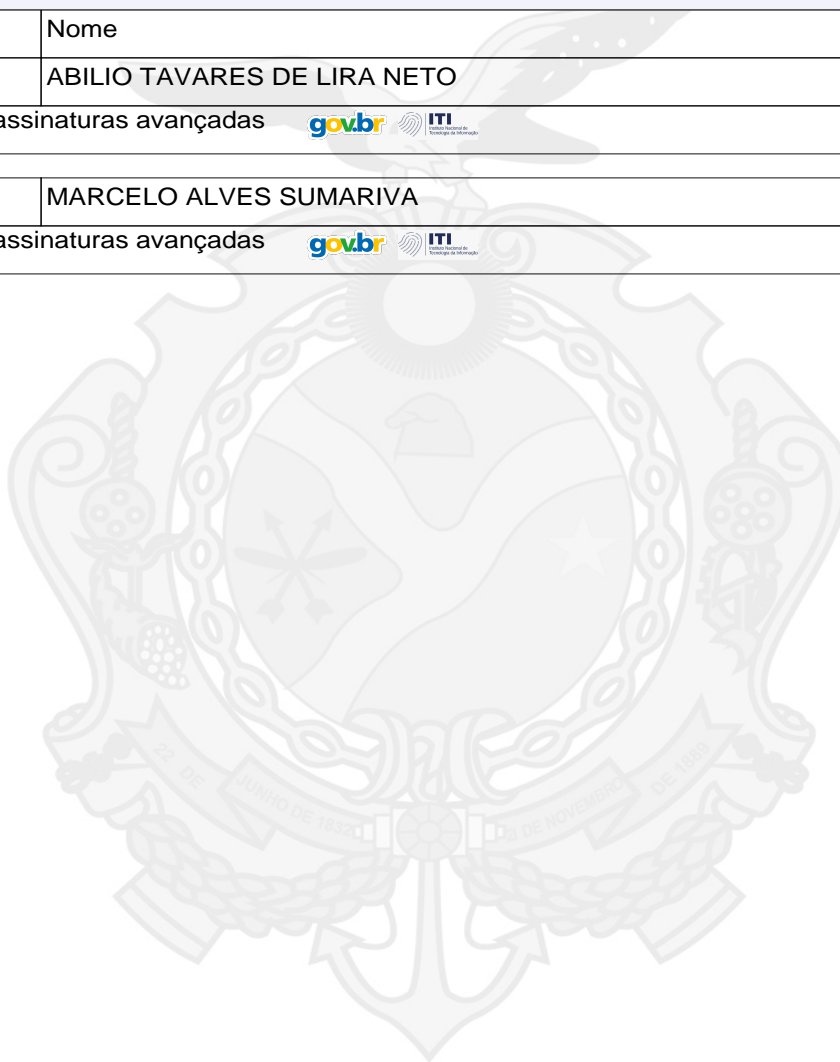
| | Nome |
|---|---|
| | ABILIO TAVARES DE LIRA NETO |

assinaturas avançadas gov.br ITI Instituto Nacional de Tecnologia da Informação

| | MARCELO ALVES SUMARIVA |
|---|---|

assinaturas avançadas gov.br ITI Instituto Nacional de Tecnologia da Informação

22 DE JUNHO DE 1832 21 DE NOVEMBRO DE 1889